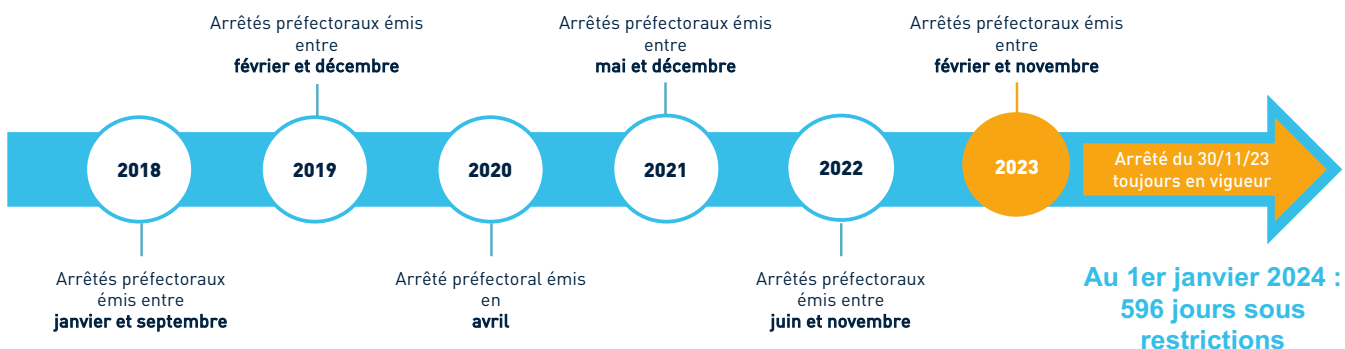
Arrêtés préfectoraux émis entre **février et décembre**

Arrêtés préfectoraux émis entre **mai et décembre**

Arrêtés préfectoraux émis entre **février et novembre**

2018

2019

2020

2021

2022

2023

Arrêté du 30/11/23 toujours en vigueur

Arrêtés préfectoraux émis entre **janvier et septembre**

Arrêté préfectoral émis en **avril**

Arrêtés préfectoraux émis entre **juin et novembre**

Au 1er janvier 2024 : 596 jours sous restrictions